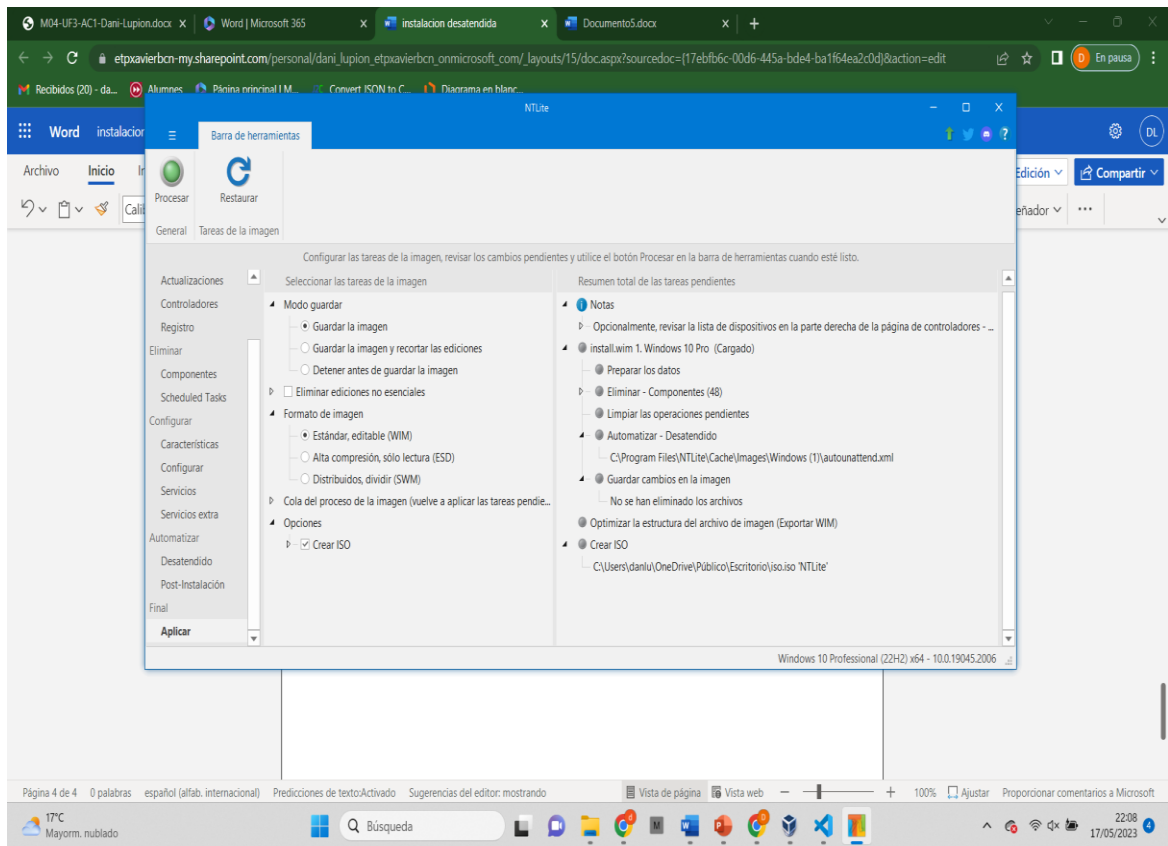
M04-UF3-AC1-Dani-Lupion.docx × Word | Microsoft 365 × instalacion desatendida × Documento5.docx × +

etpxavierbcn-my.sharepoint.com/personal/dani_lupion_etpxavierbcn_onmicrosoft_com/_layouts/15/doc.aspx?sourcedoc={17ebfb6c-00d6-445a-bde4-ba1f64ea2c0d}&action=edit

En pausa

Recibidos (20) - da... Alumnes Página principal | M... Convert JSON to C... Diagrama en blanc...

Word instalacion

Archivo Inicio

Edición Compartir

eñador

NTLite

Barra de herramientas

Procesar Restaurar

General Tareas de la imagen

Configurar las tareas de la imagen, revisar los cambios pendientes y utilice el botón Procesar en la barra de herramientas cuando esté listo.

Actualizaciones
Controladores
Registro
Eliminar
Componentes
Scheduled Tasks
Configurar
Características
Configurar
Servicios
Servicios extra
Automatizar
Desatendido
Post-Instalación
Final
Aplicar

Seleccionar las tareas de la imagen
Modo guardar
Guardar la imagen
Guardar la imagen y recortar las ediciones
Detener antes de guardar la imagen
Eliminar ediciones no esenciales
Formato de imagen
Estándar, editable (WIM)
Alta compresión, sólo lectura (ESD)
Distribuidos, dividir (SWM)
Cola del proceso de la imagen (vuelve a aplicar las tareas pendie...
Opciones
Crear ISO

Resumen total de las tareas pendientes
Notas
Opcionalmente, revisar la lista de dispositivos en la parte derecha de la página de controladores - ...
install.wim 1. Windows 10 Pro (Cargado)
Preparar los datos
Eliminar - Componentes (48)
Limpiar las operaciones pendientes
Automatizar - Desatendido
C:\Program Files\NTLite\Cache\Images\Windows (1)\autounattend.xml
Guardar cambios en la imagen
No se han eliminado los archivos
Optimizar la estructura del archivo de imagen (Exportar WIM)
Crear ISO
C:\Users\danlu\OneDrive\Público\Escritorio\iso.iso 'NTLite'

Windows 10 Professional (22H2) x64 - 10.0.19045.2006

Página 4 de 4 0 palabras español (alfab. internacional) Predicciones de texto:Activado Sugerencias del editor: mostrando Vista de página Vista web 100% Ajustar Proporcionar comentarios a Microsoft

17°C Mayorm. nublado Búsqueda 22:08 17/05/2023